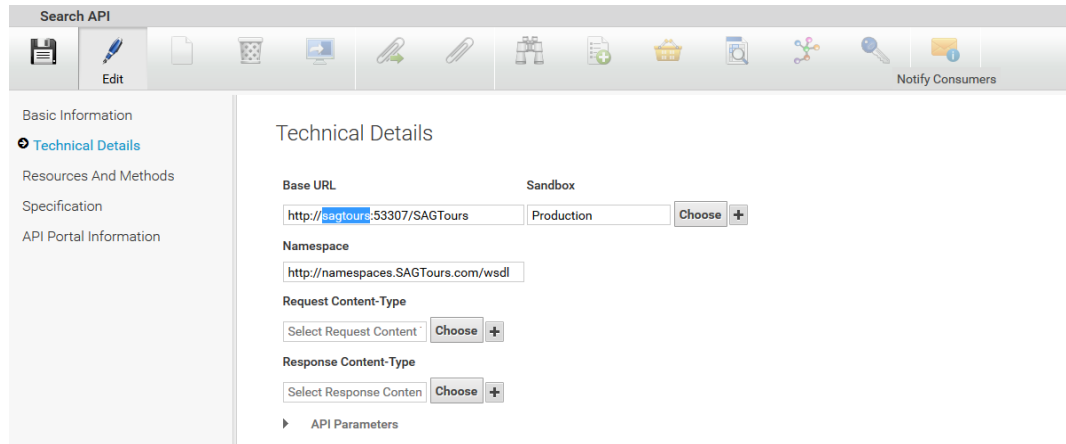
Search API

Edit

Notify Consumers

Basic Information
Technical Details
Resources And Methods
Specification
API Portal Information

Technical Details

Base URL
http://sagtours:53307/SAGTours

Sandbox
Production
Choose
+

Namespace
http://namespaces.SAGTours.com/wsdl

Request Content-Type
Select Request Content
Choose
+

Response Content-Type
Select Response Conten
Choose
+

API Parameters